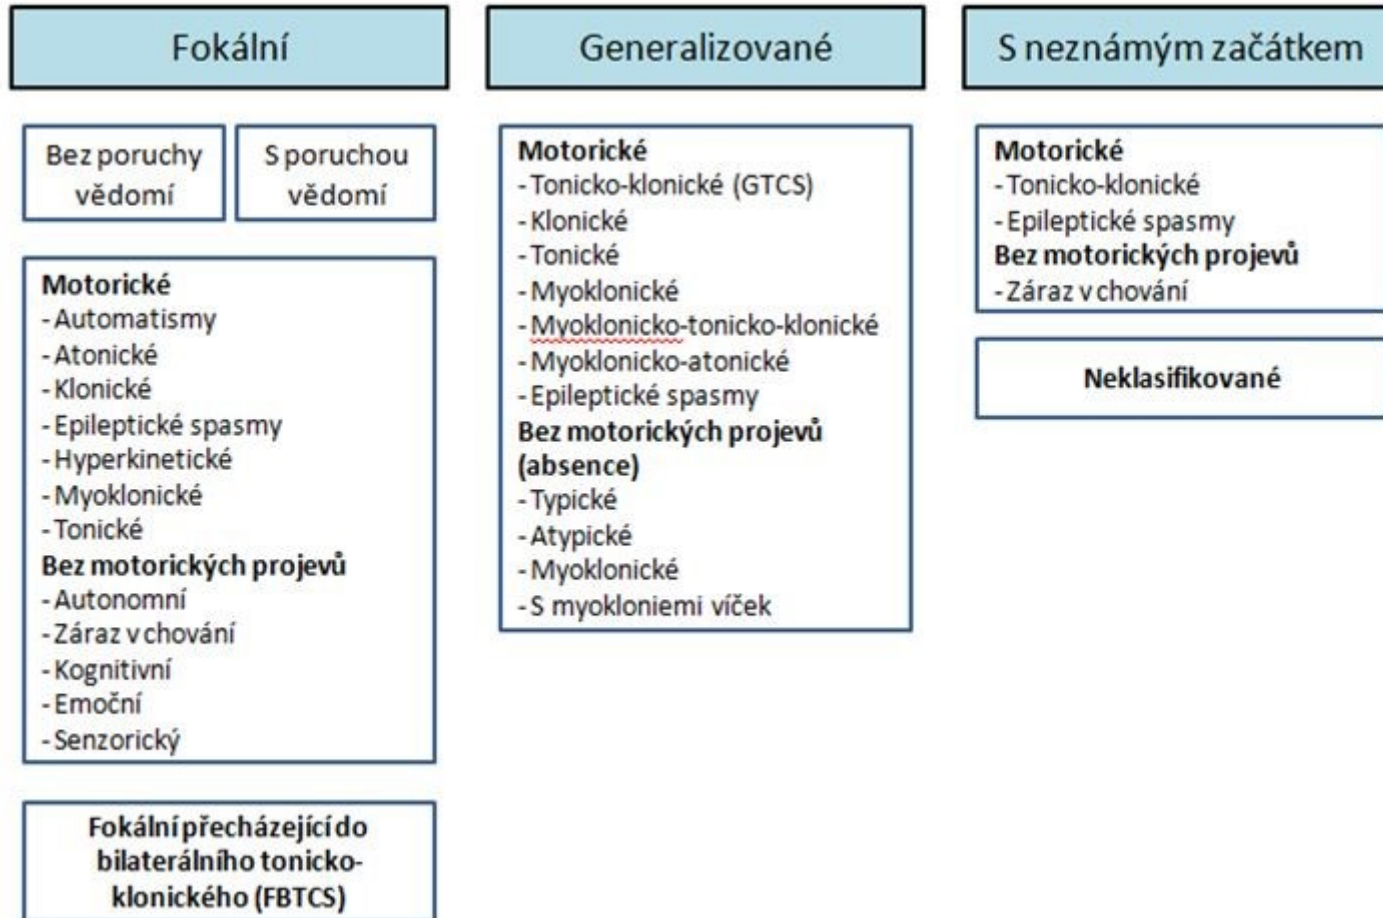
Fokální

Bez poruchy vědomí

S poruchou vědomí

**Motorické**
- Automatismy
- Atonické
- Klonické
- Epileptické spasmy
- Hyperkinetické
- Myoklonické
- Tonické
**Bez motorických projevů**
- Autonomní
- Záraz v chování
- Kognitivní
- Emoční
- Senzorický

Fokální přecházející do bilaterálního tonicko-klonického (FBTCS)

Generalizované

**Motorické**
- Tonicko-klonické (GTCS)
- Klonické
- Tonické
- Myoklonické
- Myoklonicko-tonicko-klonické
- Myoklonicko-atonické
- Epileptické spasmy
**Bez motorických projevů (absence)**
- Typické
- Atypické
- Myoklonické
- S myokloniemi víček

S neznámým začátkem

**Motorické**
- Tonicko-klonické
- Epileptické spasmy
**Bez motorických projevů**
- Záraz v chování

Neklasifikované